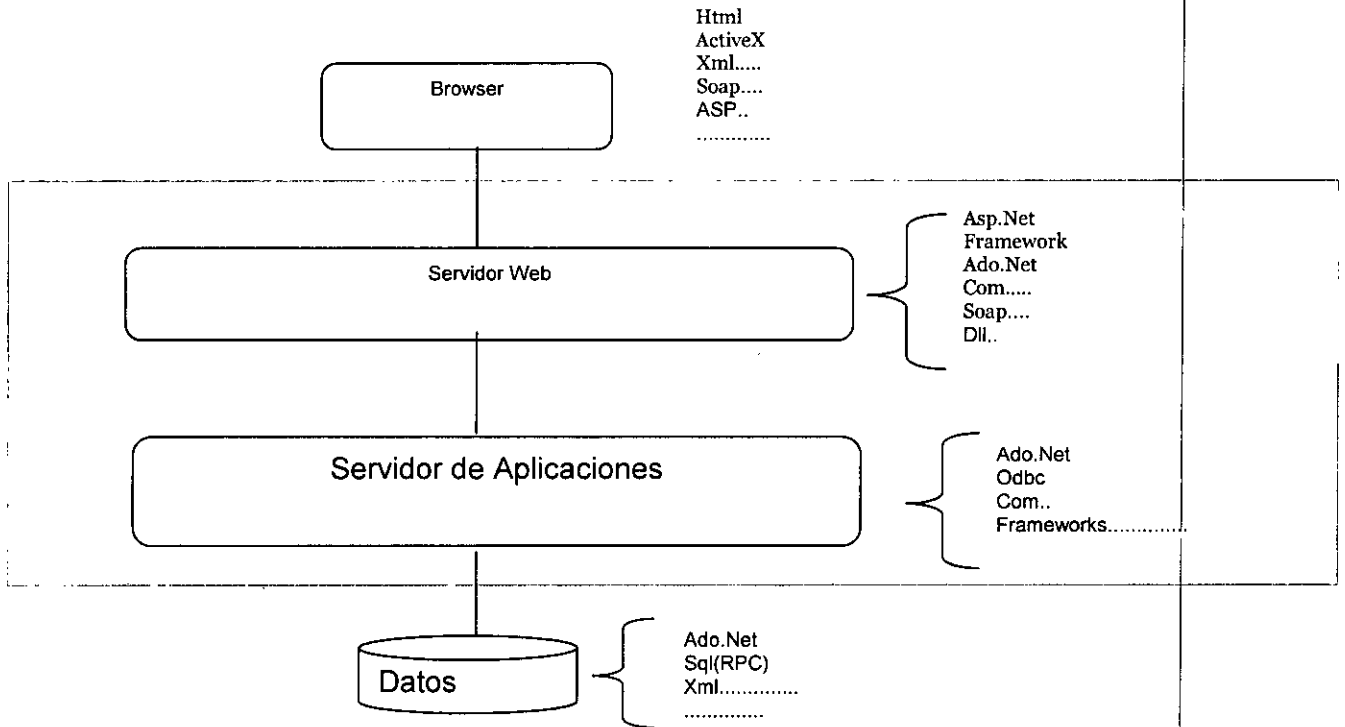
Browser

Html
ActiveX
Xml.....
Soap....
ASP..
............

Servidor Web

Asp.Net
Framework
Ado.Net
Com.....
Soap....
Dll..

Servidor de Aplicaciones

Ado.Net
Odbc
Com..
Frameworks.............

Datos

Ado.Net
Sql(RPC)
Xml.............
..............